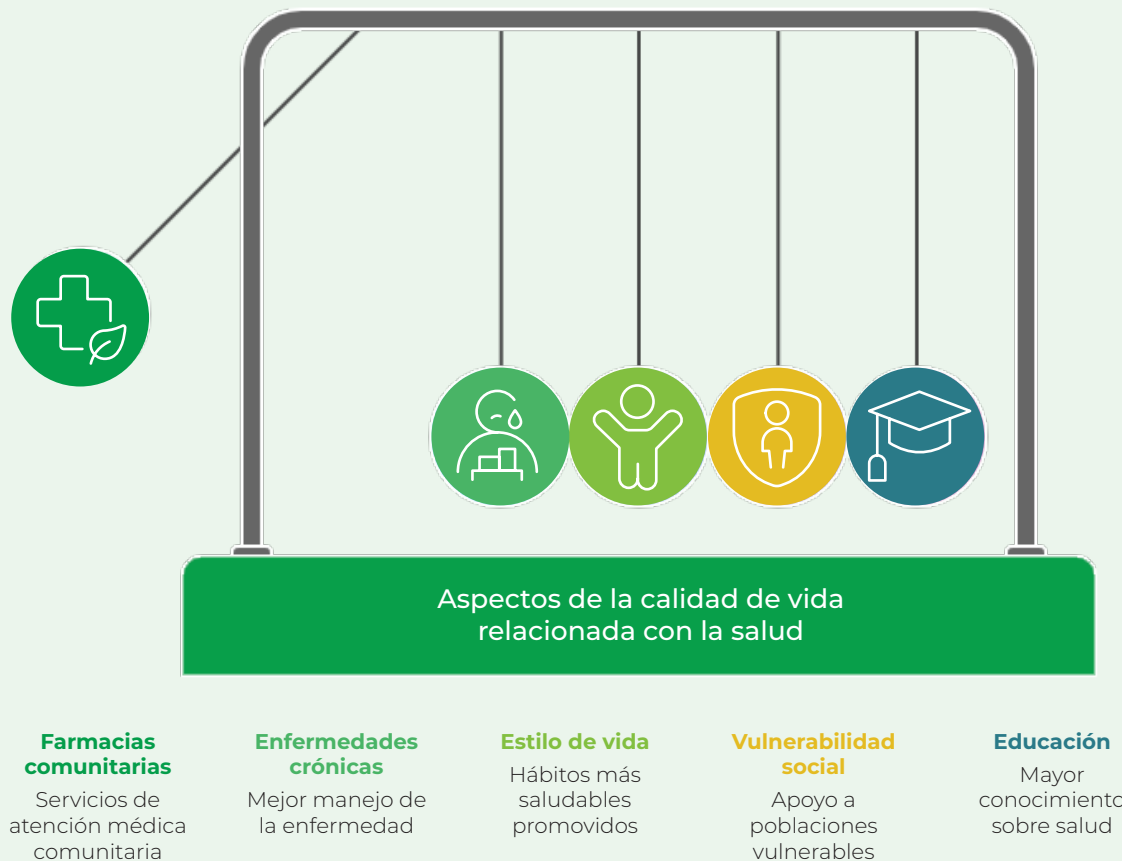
Aspectos de la calidad de vida relacionada con la salud

**Farmacias comunitarias**
Servicios de atención médica comunitaria

**Enfermedades crónicas**
Mejor manejo de la enfermedad

**Estilo de vida**
Hábitos más saludables promovidos

**Vulnerabilidad social**
Apoyo a poblaciones vulnerables

**Educación**
Mayor conocimiento sobre salud